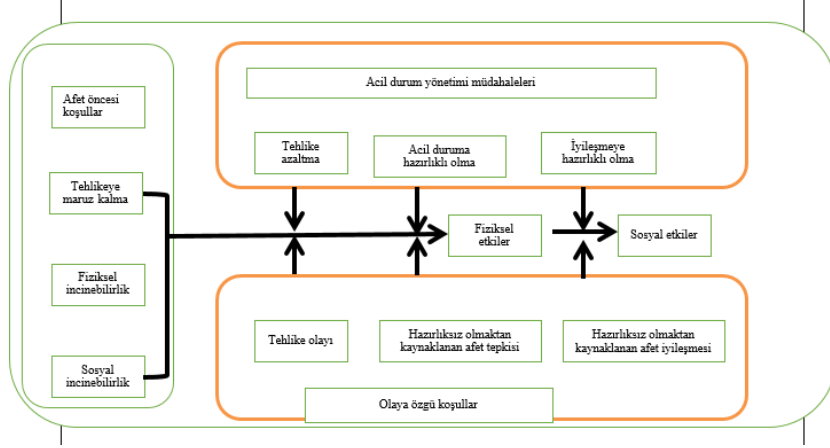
Afet öncesi koşullar

Tehlikeye maruz kalma

Fiziksel incinebilirlik

Sosyal incinebilirlik

Acil durum yönetimi müdahaleleri

Tehlike azaltma

Acil duruma hazırlıklı olma

İyileşmeye hazırlıklı olma

Fiziksel etkiler

Sosyal etkiler

Tehlike olayı

Hazırlıksız olmaktan kaynaklanan afet tepkisi

Hazırlıksız olmaktan kaynaklanan afet iyileşmesi

Olaya özgü koşullar